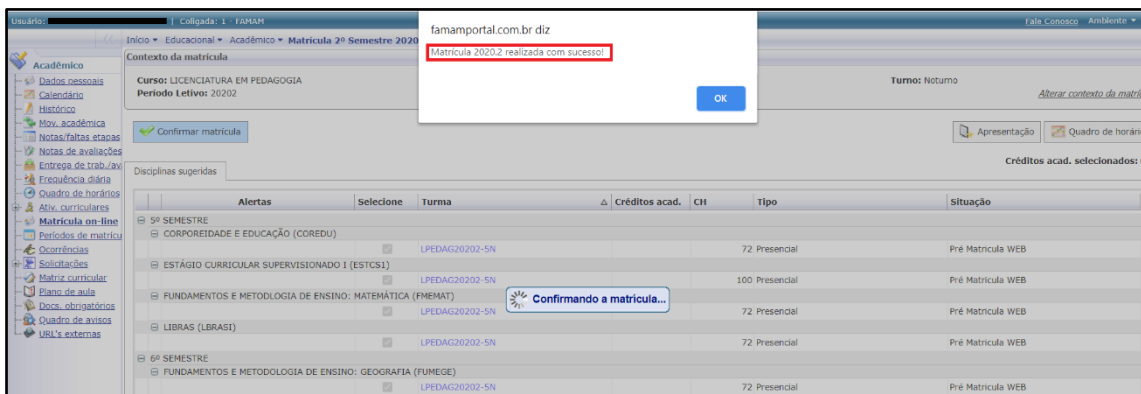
Usuário: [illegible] | Coligada: 1 - FAMAM

Fale Conosco Ambiente

famamportal.com.br diz

Matrícula 2020.2 realizada com sucesso!

OK

Acadêmico

Dados pessoais
Calendário
Histórico
Mov. acadêmica
Notas/faltas etapas
Notas de avaliações
Entrega de trab./av
Frequência diária
Quadro de horários
Ativ. curriculares
Matrícula on-line
Períodos de matrícu
Ocorrências
Solicitações
Matriz curricular
Plano de aula
Docs. obrigatórios
Quadro de avisos
URL's externas

Início ▾ Educacional ▾ Acadêmico ▾ Matrícula 2º Semestre 2020

Contexto da matrícula

Curso: LICENCIATURA EM PEDAGOGIA
Período Letivo: 20202

Turno: Noturno

Alterar contexto da matr

Confirmar matrícula

Apresentação Quadro de horári

Créditos acad. selecionados:

Disciplinas sugeridas

| Alertas | Selecione | Turma | Créditos acad. | CH | Tipo | Situação |
|---|---|---|---|---|---|---|
| ⊟ 5º SEMESTRE | | | | | | |
| ⊟ CORPOREIDADE E EDUCAÇÃO (COREDU) | | | | | | |
| | | LPEDAG20202-5N | | 72 | Presencial | Pré Matricula WEB |
| ⊟ ESTÁGIO CURRICULAR SUPERVISIONADO I (ESTCS1) | | | | | | |
| | | LPEDAG20202-5N | | 100 | Presencial | Pré Matricula WEB |
| ⊟ FUNDAMENTOS E METOLOGIA DE ENSINO: MATEMÁTICA (FMEMAT) | | | | | | |
| | | LPEDAG20202-5N | | 72 | Presencial | Pré Matricula WEB |
| ⊟ LIBRAS (LBRASI) | | | | | | |
| | | LPEDAG20202-5N | | 72 | Presencial | Pré Matricula WEB |
| ⊟ 6º SEMESTRE | | | | | | |
| ⊟ FUNDAMENTOS E METOLOGIA DE ENSINO: GEOGRAFIA (FUMEGE) | | | | | | |
| | | LPEDAG20202-5N | | 72 | Presencial | Pré Matricula WEB |

Confirmando a matricula...